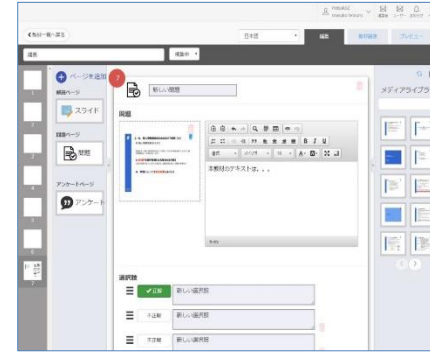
<教材一覧へ戻る

日本語

編集

ページを追加

解説ページ

スライド

問題ページ

問題

アンケートページ

アンケート

新しい問題

問題

本文のテキスト...

選択肢

✔正解 新しい選択肢

不正解 新しい選択肢

不正解 新しい選択肢

メディアライブラリ